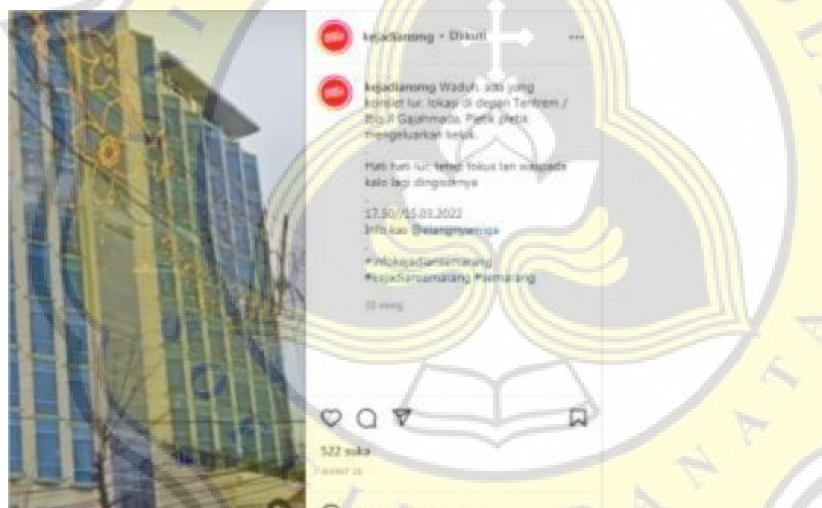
kejadiansmg • Diikuti

kejadiansmg Waduh, ada yang konslet lur, lokasi di depan Tentrem / Bapil Gajahmada. Petik petik mengeluarkan kerak.

Hati hati lur, tetep fokus lan waspada kalo lagi dingdalanya

17.30 / 15.03.2022
Info kas @elangmywangs

#infokejadiansemarang
#kejadiansemarang #semarang

28 minggu

522 suka

ANATA